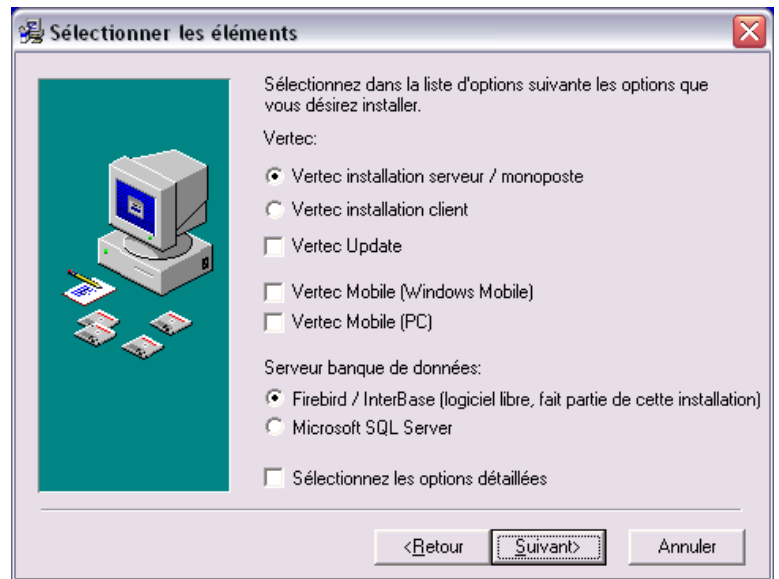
Sélectionner les éléments

Sélectionnez dans la liste d'options suivante les options que vous désirez installer.

Vertec:

Vertec installation serveur / monoposte

Vertec installation client

Vertec Update

Vertec Mobile (Windows Mobile)

Vertec Mobile (PC)

Serveur banque de données:

Firebird / InterBase (logiciel libre, fait partie de cette installation)

Microsoft SQL Server

Sélectionnez les options détaillées

<Retour

Suivant>

Annuler